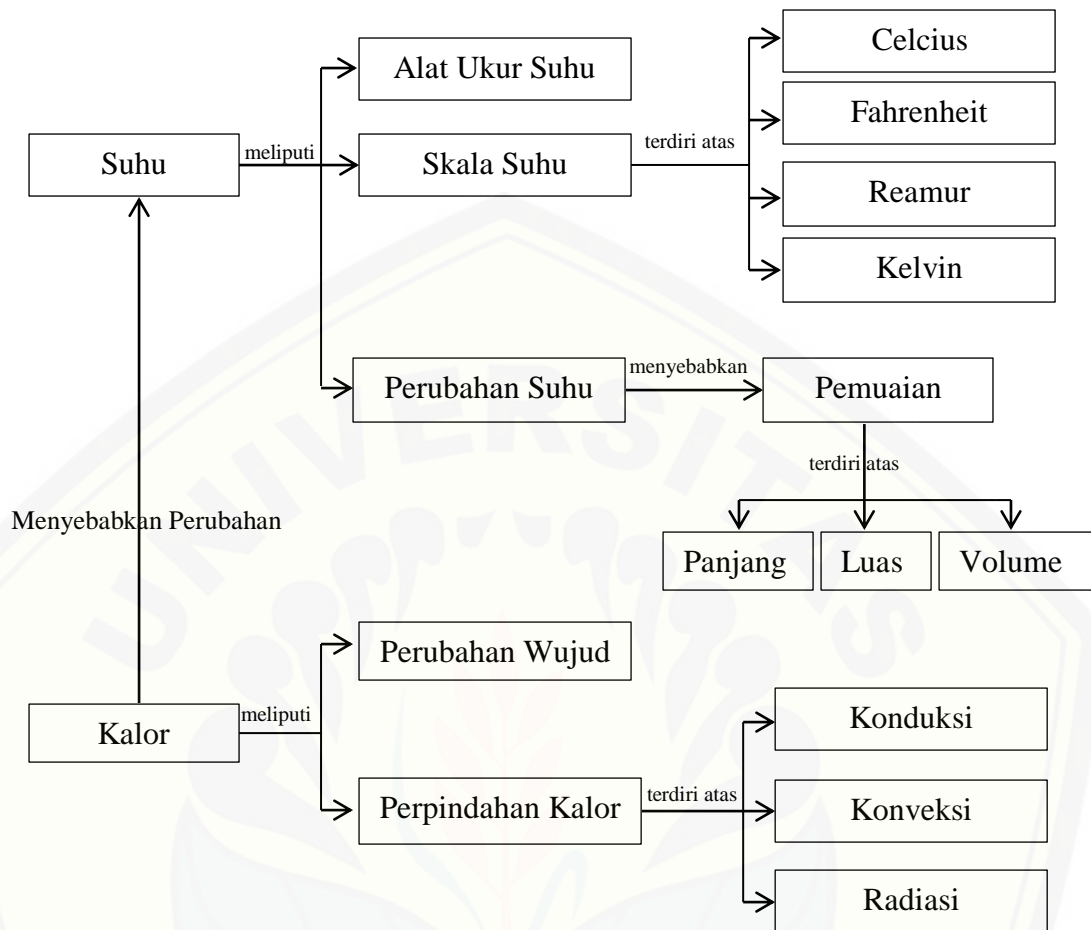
Alat Ukur Suhu

Celcius

Suhu

meliputi

Skala Suhu

terdiri atas

Fahrenheit

Reamur

Kelvin

Perubahan Suhu

menyebabkan

Pemuaian

terdiri atas

Menyebabkan Perubahan

Panjang

Luas

Volume

Perubahan Wujud

Kalor

meliputi

Konduksi

Perpindahan Kalor

terdiri atas

Konveksi

Radiasi